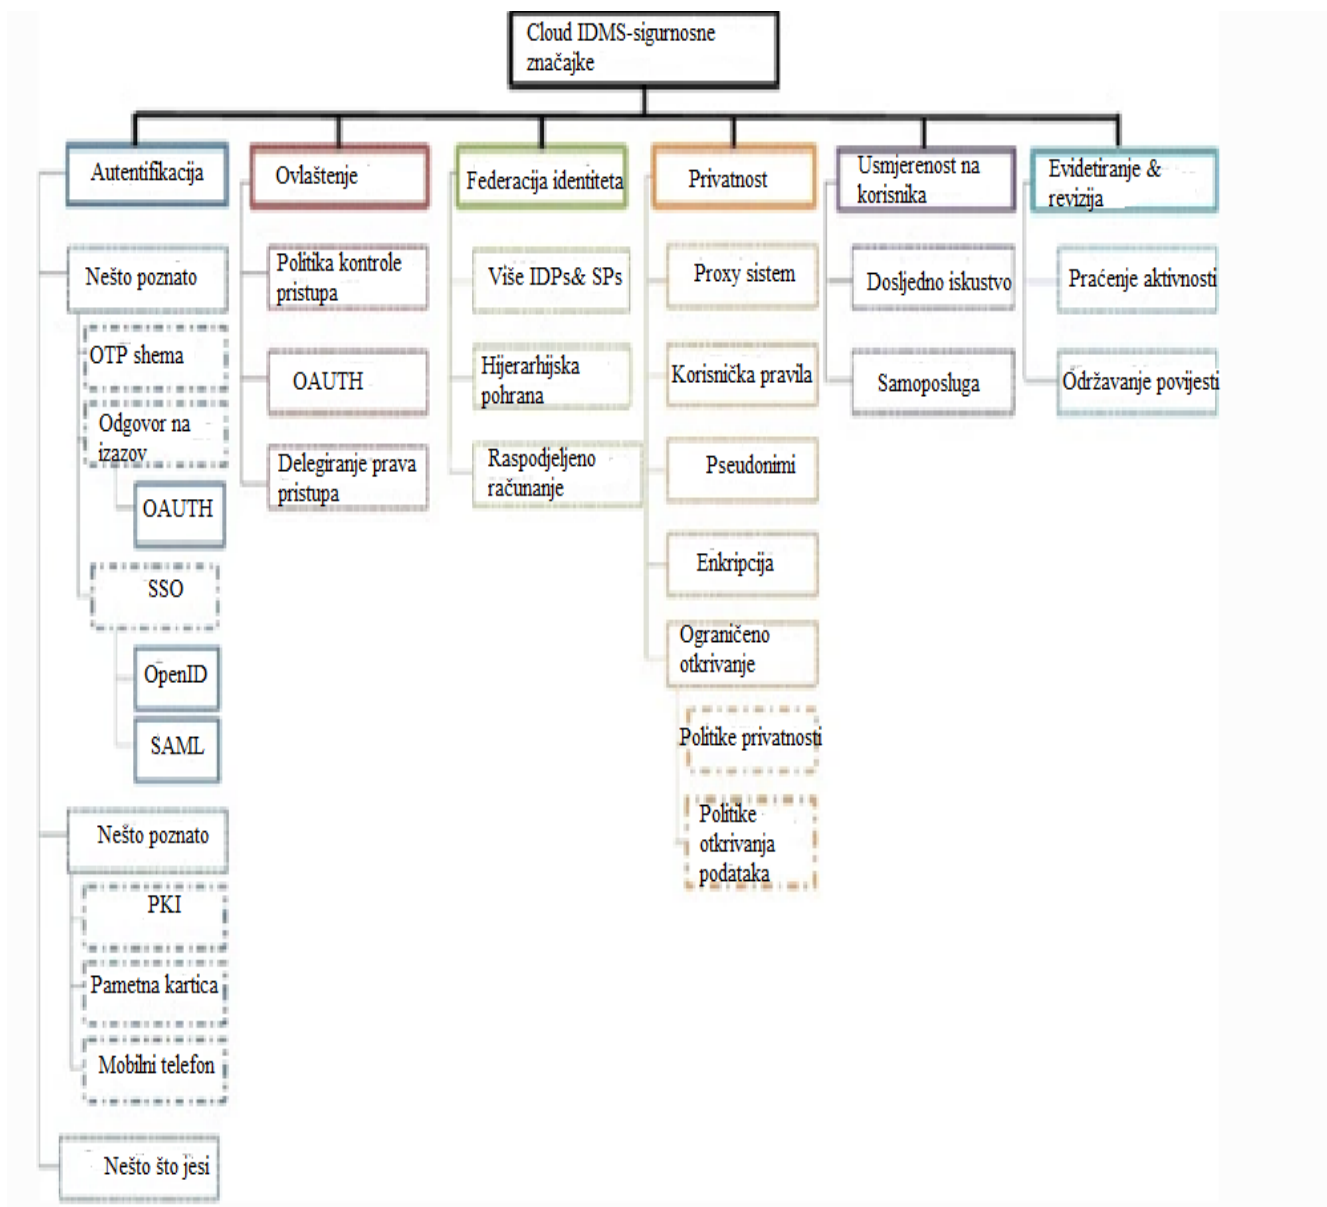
Cloud IDMS-sigurnosne značajke

Autentifikacija

Nešto poznato

OTP shema

Odgovor na izazov

OAUTH

SSO

OpenID

SAML

Nešto poznato

PKI

Pametna kartica

Mobilni telefon

Nešto što jesi

Ovlaštenje

Politika kontrole pristupa

OAUTH

Delegiranje prava pristupa

Federacija identiteta

Više IDPs& SPs

Hijerarhijska pohrana

Raspodjeljeno računanje

Privatnost

Proxy sistem

Korisnička pravila

Pseudonimi

Enkripcija

Ograničeno otkrivanje

Politike privatnosti

Politike otkrivanja podataka

Usmjerenost na korisnika

Dosljedno iskustvo

Samoposluga

Evidetiranje & revizija

Praćenje aktivnosti

Održavanje povijesti